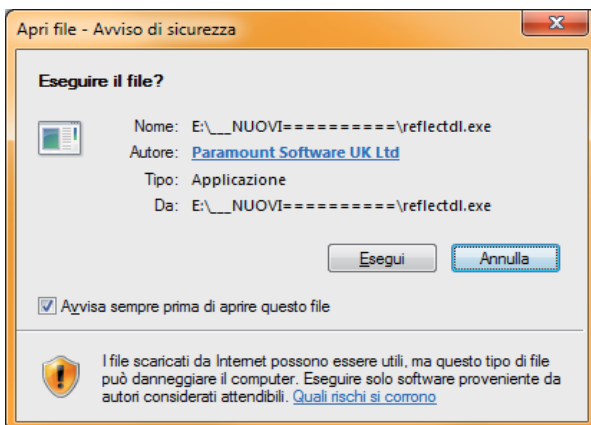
Apri file - Avviso di sicurezza

Eseguire il file?

Nome: E:\__NUOVI==========\reflectdl.exe
Autore: Paramount Software UK Ltd
Tipo: Applicazione
Da: E:\__NUOVI==========\reflectdl.exe

Esegui Annulla

Avvisa sempre prima di aprire questo file

I file scaricati da Internet possono essere utili, ma questo tipo di file può danneggiare il computer. Eseguire solo software proveniente da autori considerati attendibili. Quali rischi si corrono